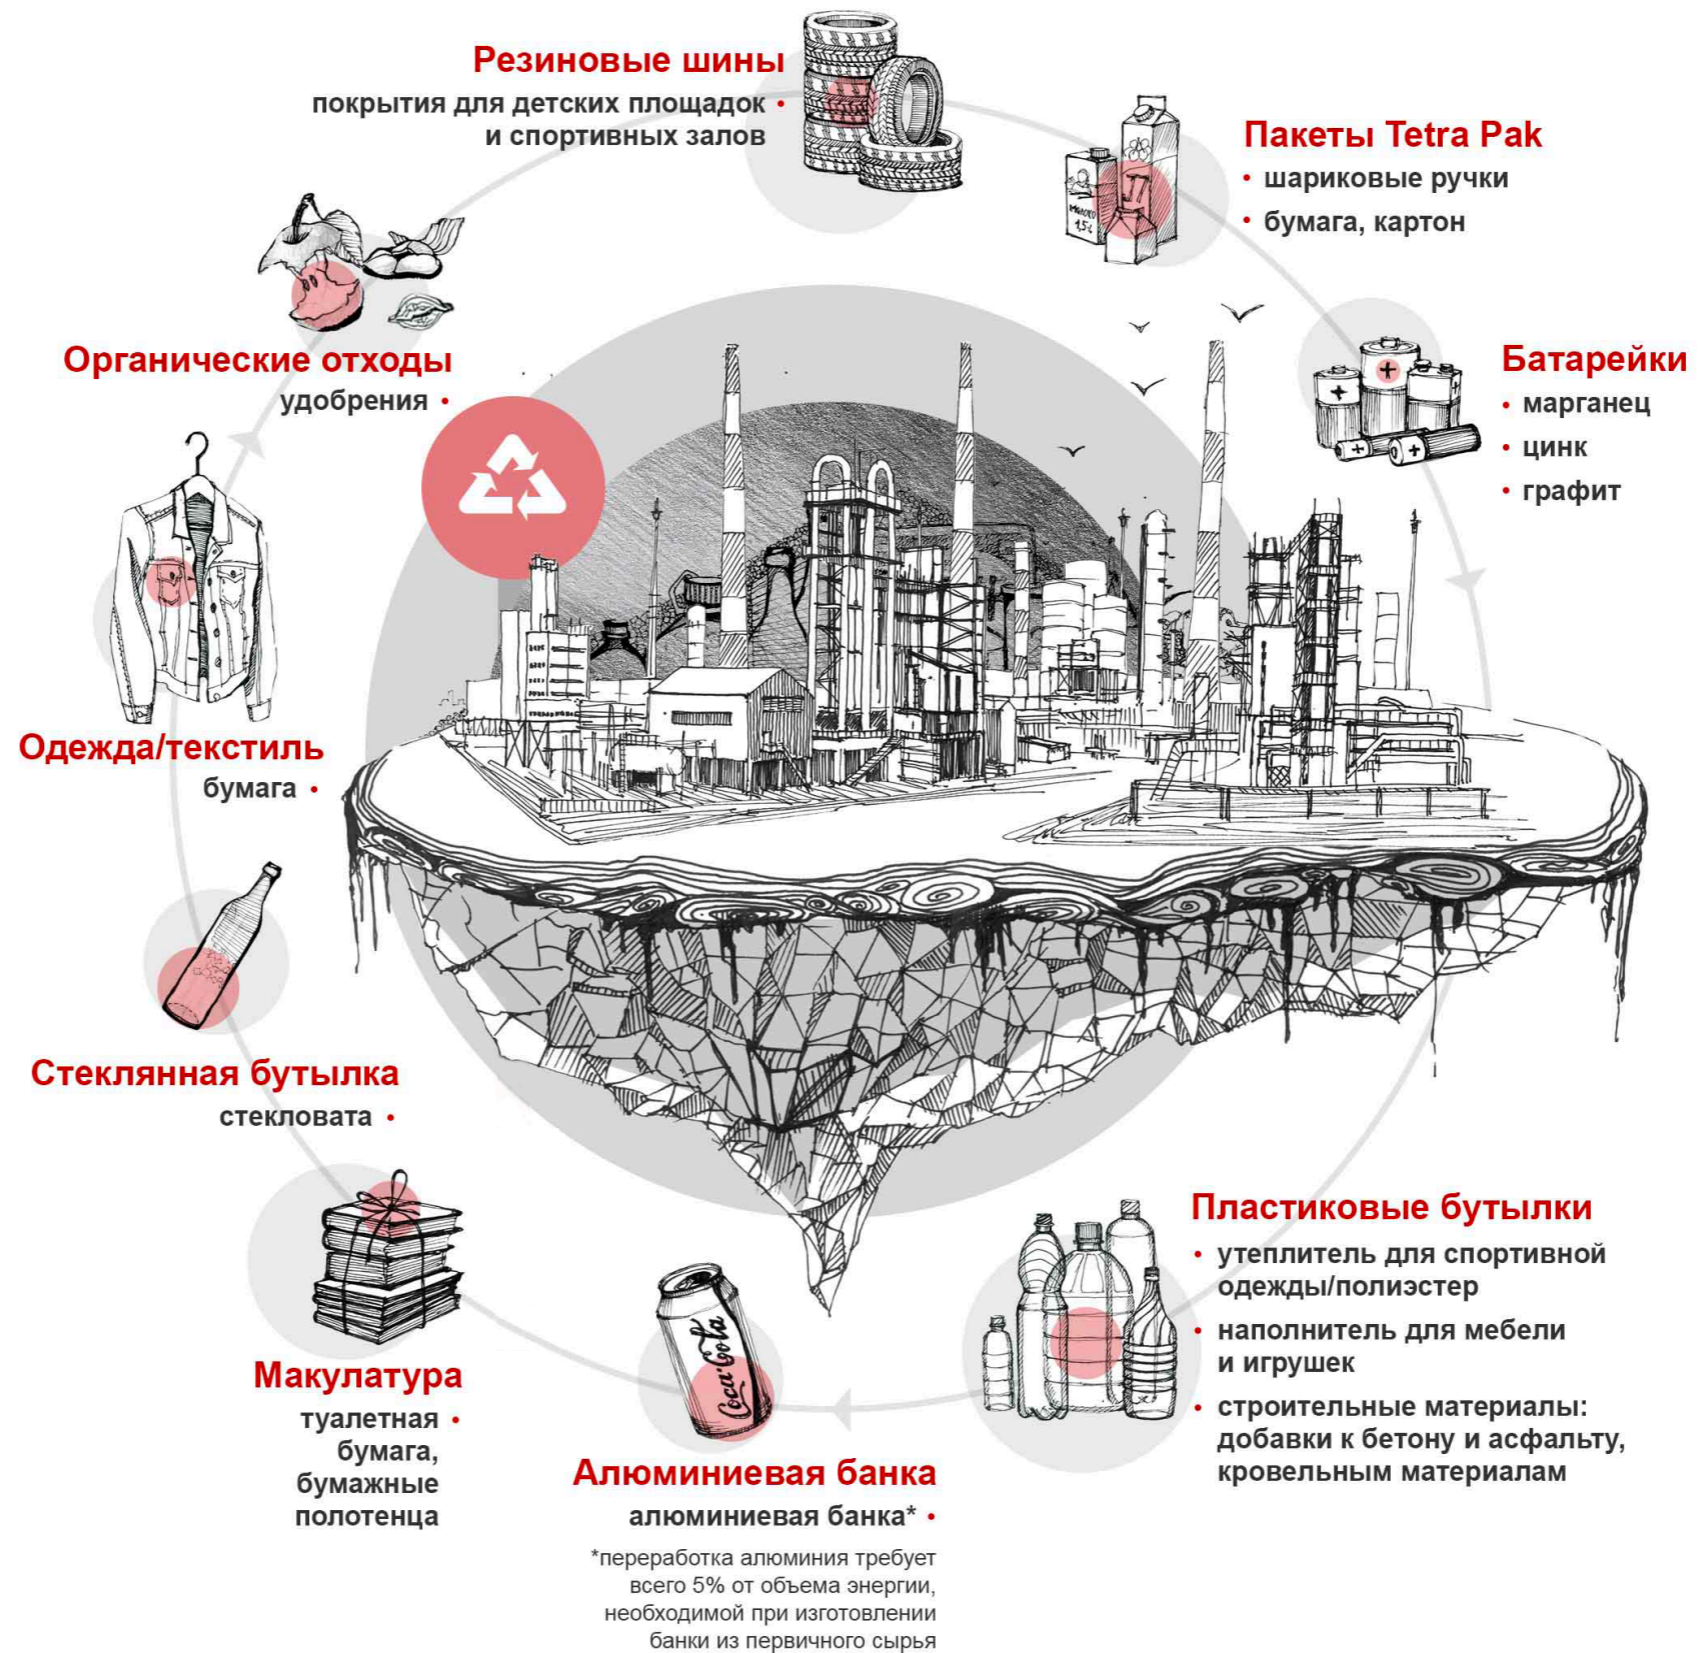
Резиновые шины
покрытия для детских площадок •
и спортивных залов

Пакеты Tetra Pak
• шариковые ручки
• бумага, картон

Батарейки
• марганец
• цинк
• графит

Органические отходы
удобрения •

Одежда/текстиль
бумага •

Стеклянная бутылка
стекловата •

Макулатура
туалетная • бумага, бумажные полотенца

Алюминиевая банка
алюминиевая банка* •

*переработка алюминия требует всего 5% от объема энергии, необходимой при изготовлении банки из первичного сырья

Пластиковые бутылки
• утеплитель для спортивной одежды/полиэстер
• наполнитель для мебели и игрушек
• строительные материалы: добавки к бетону и асфальту, кровельным материалам